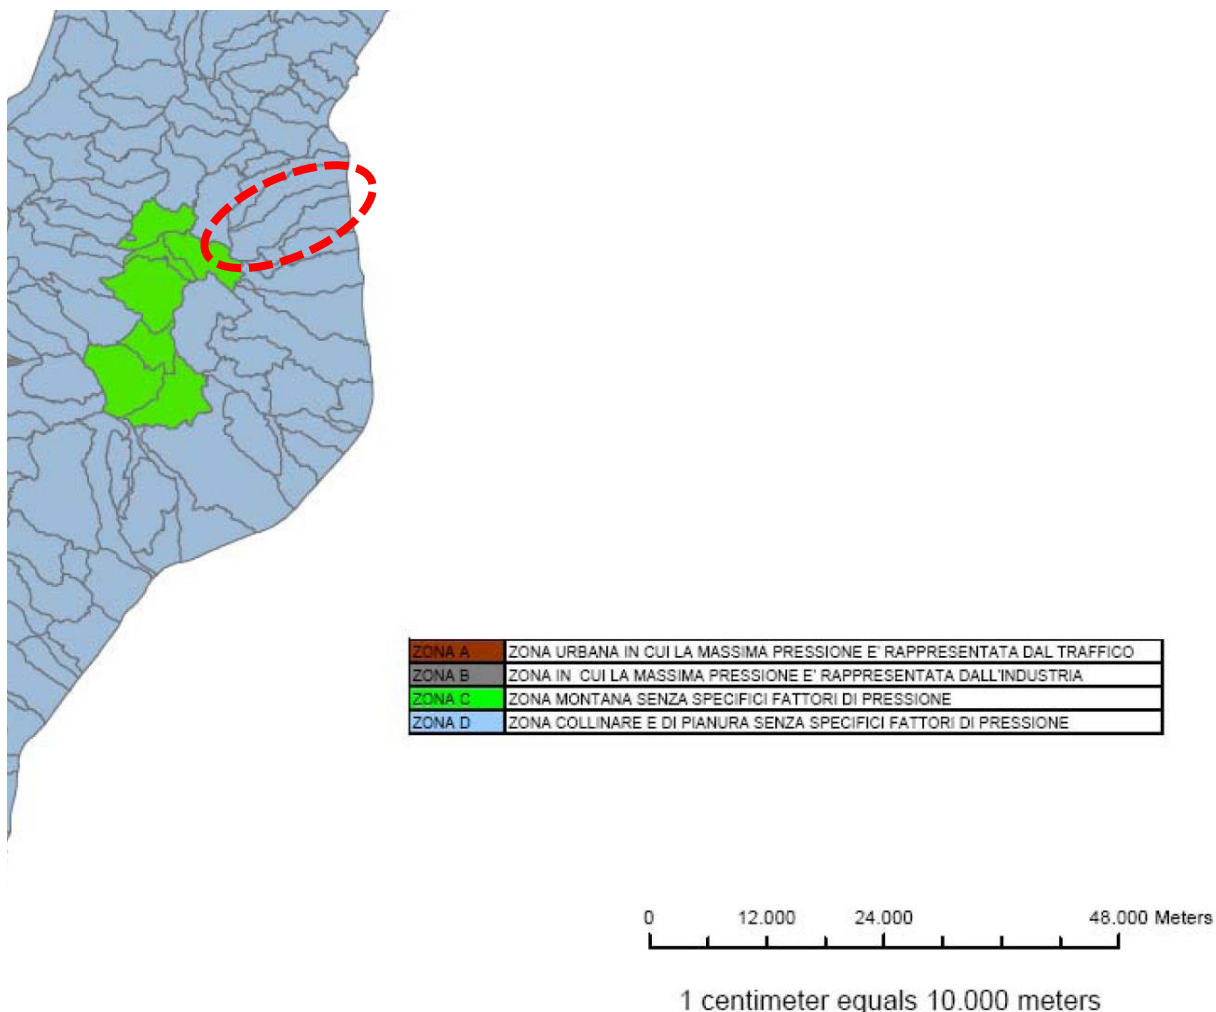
| ZONA A | ZONA URBANA IN CUI LA MASSIMA PRESSIONE E' RAPPRESENTATA DAL TRAFFICO |
|---|---|
| ZONA B | ZONA IN CUI LA MASSIMA PRESSIONE E' RAPPRESENTATA DALL'INDUSTRIA |
| ZONA C | ZONA MONTANA SENZA SPECIFICI FATTORI DI PRESSIONE |
| ZONA D | ZONA COLLINARE E DI PIANURA SENZA SPECIFICI FATTORI DI PRESSIONE |

0 12.000 24.000 48.000 Meters

1 centimeter equals 10.000 meters